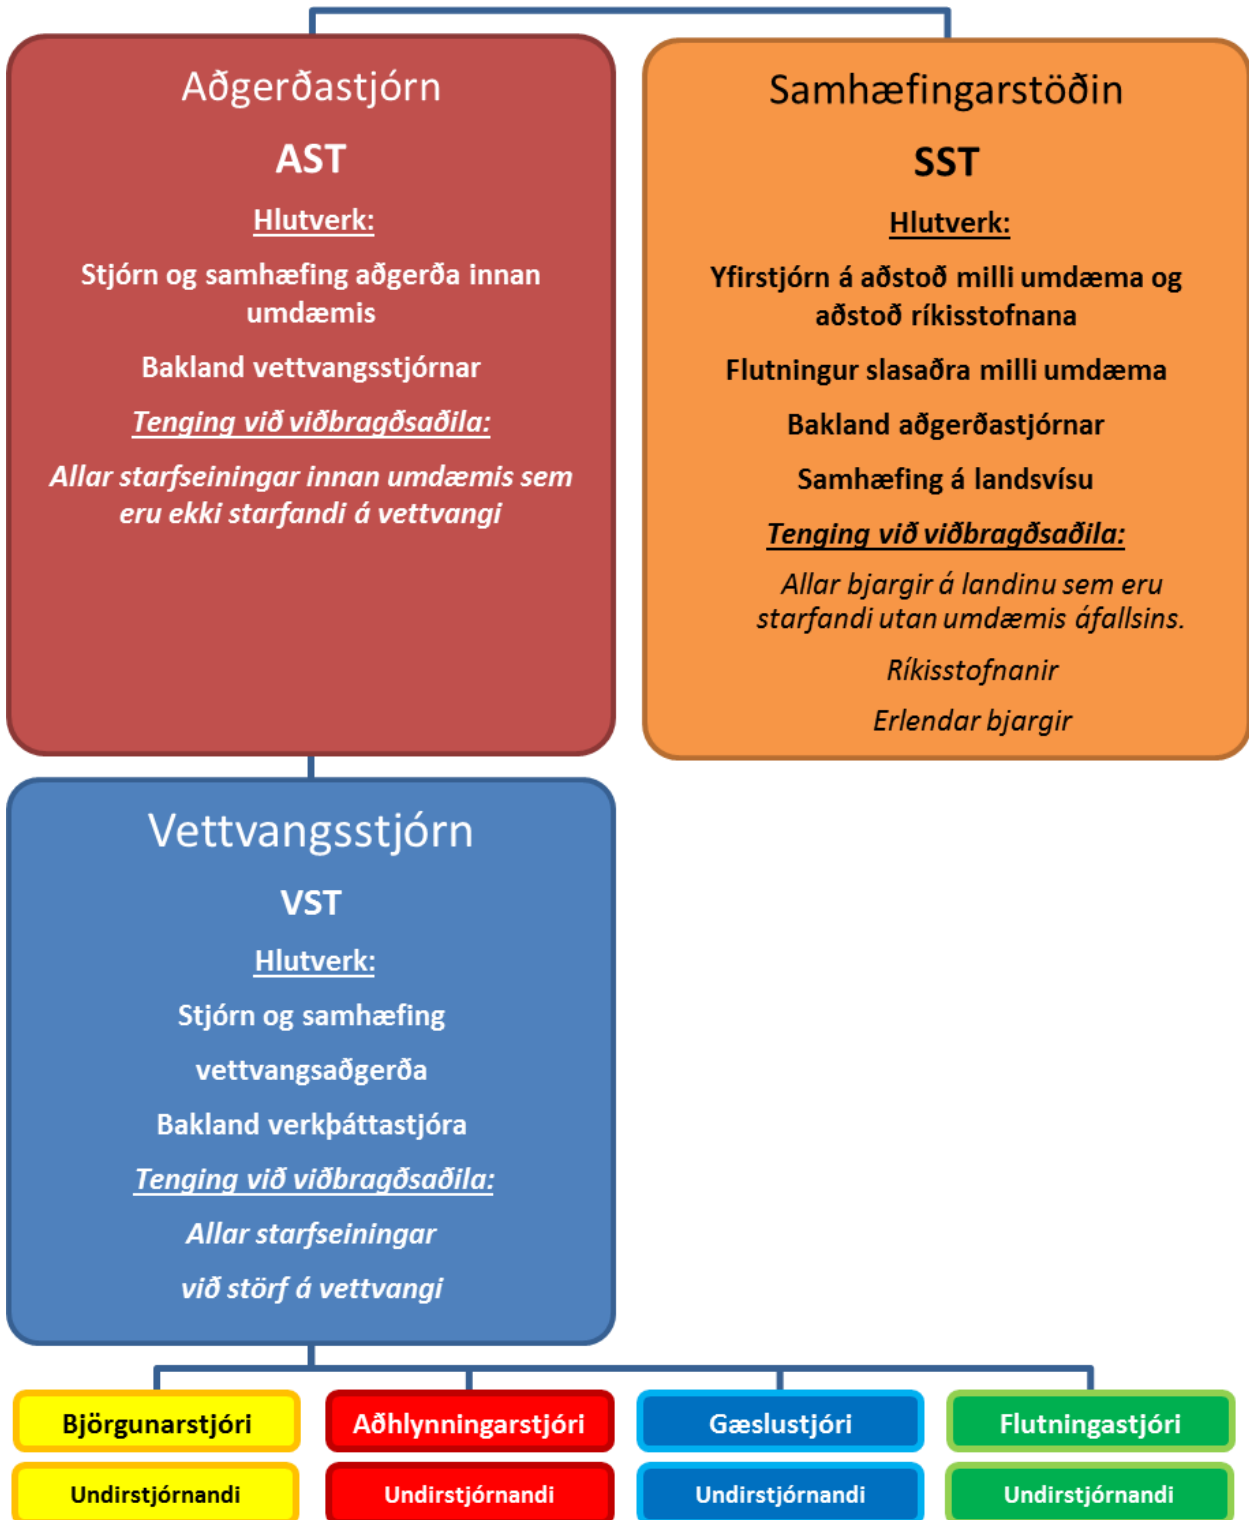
Aðgerðastjórn

AST

Hlutverk:

Stjórn og samhæfing aðgerða innan umdæmis

Bakland vettvangsstjórnar

Tenging við viðbragðsaðila:

Allar starfseiningar innan umdæmis sem eru ekki starfandi á vettvangi

Samhæfingarstöðin

SST

Hlutverk:

Yfirstjórn á aðstoð milli umdæma og aðstoð ríkisstofnana

Flutningur slasaðra milli umdæma

Bakland aðgerðastjórnar

Samhæfing á landsvísu

Tenging við viðbragðsaðila:

Allar bjargir á landinu sem eru starfandi utan umdæmis áfallsins.

Ríkisstofnanir

Erlendar bjargir

Vettvangsstjórn

VST

Hlutverk:

Stjórn og samhæfing

vettvangsaðgerða

Bakland verkþáttastjóra

Tenging við viðbragðsaðila:

Allar starfseiningar

við störf á vettvangi

Björgunarstjóri

Undirstjórnandi

Aðhlynningarstjóri

Undirstjórnandi

Gæslustjóri

Undirstjórnandi

Flutningastjóri

Undirstjórnandi